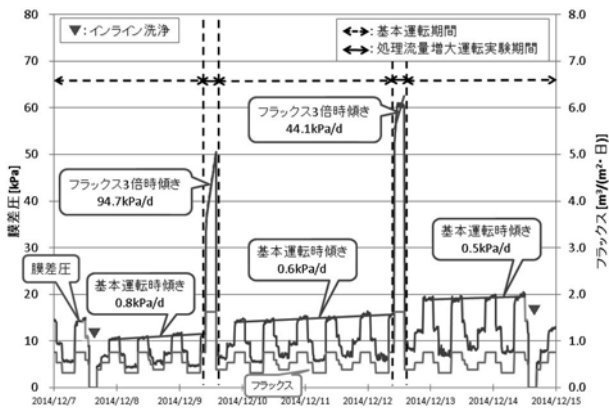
▼:インライン洗浄

←→: 基本運転期間
←→: 処理流量増大運転実験期間

フラックス3倍時傾き
44.1kPa/d

フラックス3倍時傾き
94.7kPa/d

基本運転時傾き
0.6kPa/d

基本運転時傾き
0.5kPa/d

膜差圧

基本運転時傾き
0.8kPa/d

フラックス

膜差圧 [kPa]

フラックス [m³/(m²・日)]

80
70
60
50
40
30
20
10
0

8.0
7.0
6.0
5.0
4.0
3.0
2.0
1.0
0.0

2014/12/7 2014/12/8 2014/12/9 2014/12/10 2014/12/11 2014/12/12 2014/12/13 2014/12/14 2014/12/15